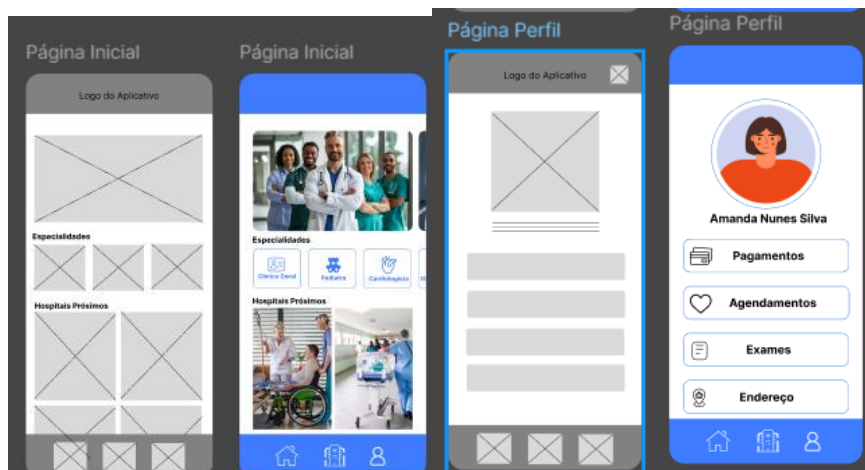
Página Inicial

Logo do Aplicativo

Especialidades

Hospitais Próximos

Página Inicial

Especialidades

Clínico Geral

Pediatra

Cardiologista

Hospitais Próximos

Página Perfil

Logo do Aplicativo

Página Perfil

Amanda Nunes Silva

Pagamentos

Agendamentos

Exames

Endereço